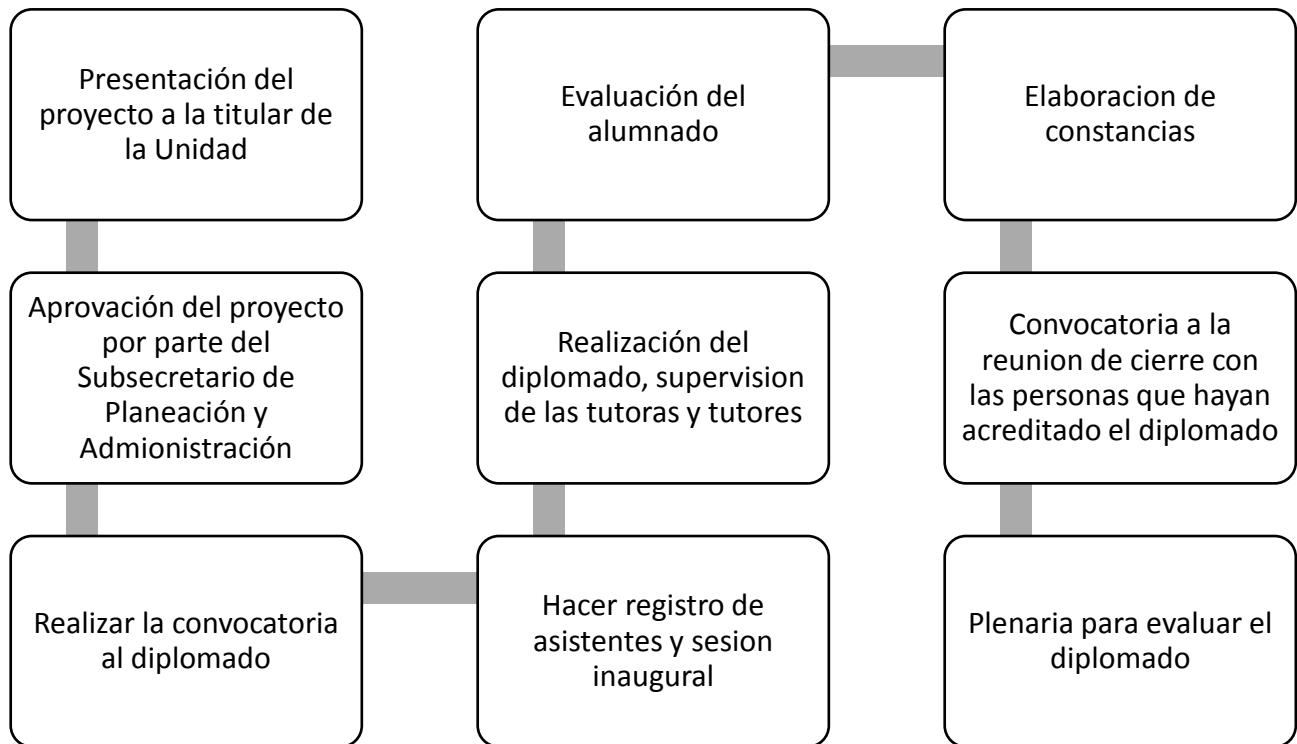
Presentación del proyecto a la titular de la Unidad

Aprovación del proyecto por parte del Subsecretario de Planeación y Admionistración

Realizar la convocatoria al diplomado

Hacer registro de asistentes y sesion inaugural

Realización del diplomado, supervision de las tutoras y tutores

Evaluación del alumnado

Elaboracion de constancias

Convocatoria a la reunion de cierre con las personas que hayan acreditado el diplomado

Plenaria para evaluar el diplomado